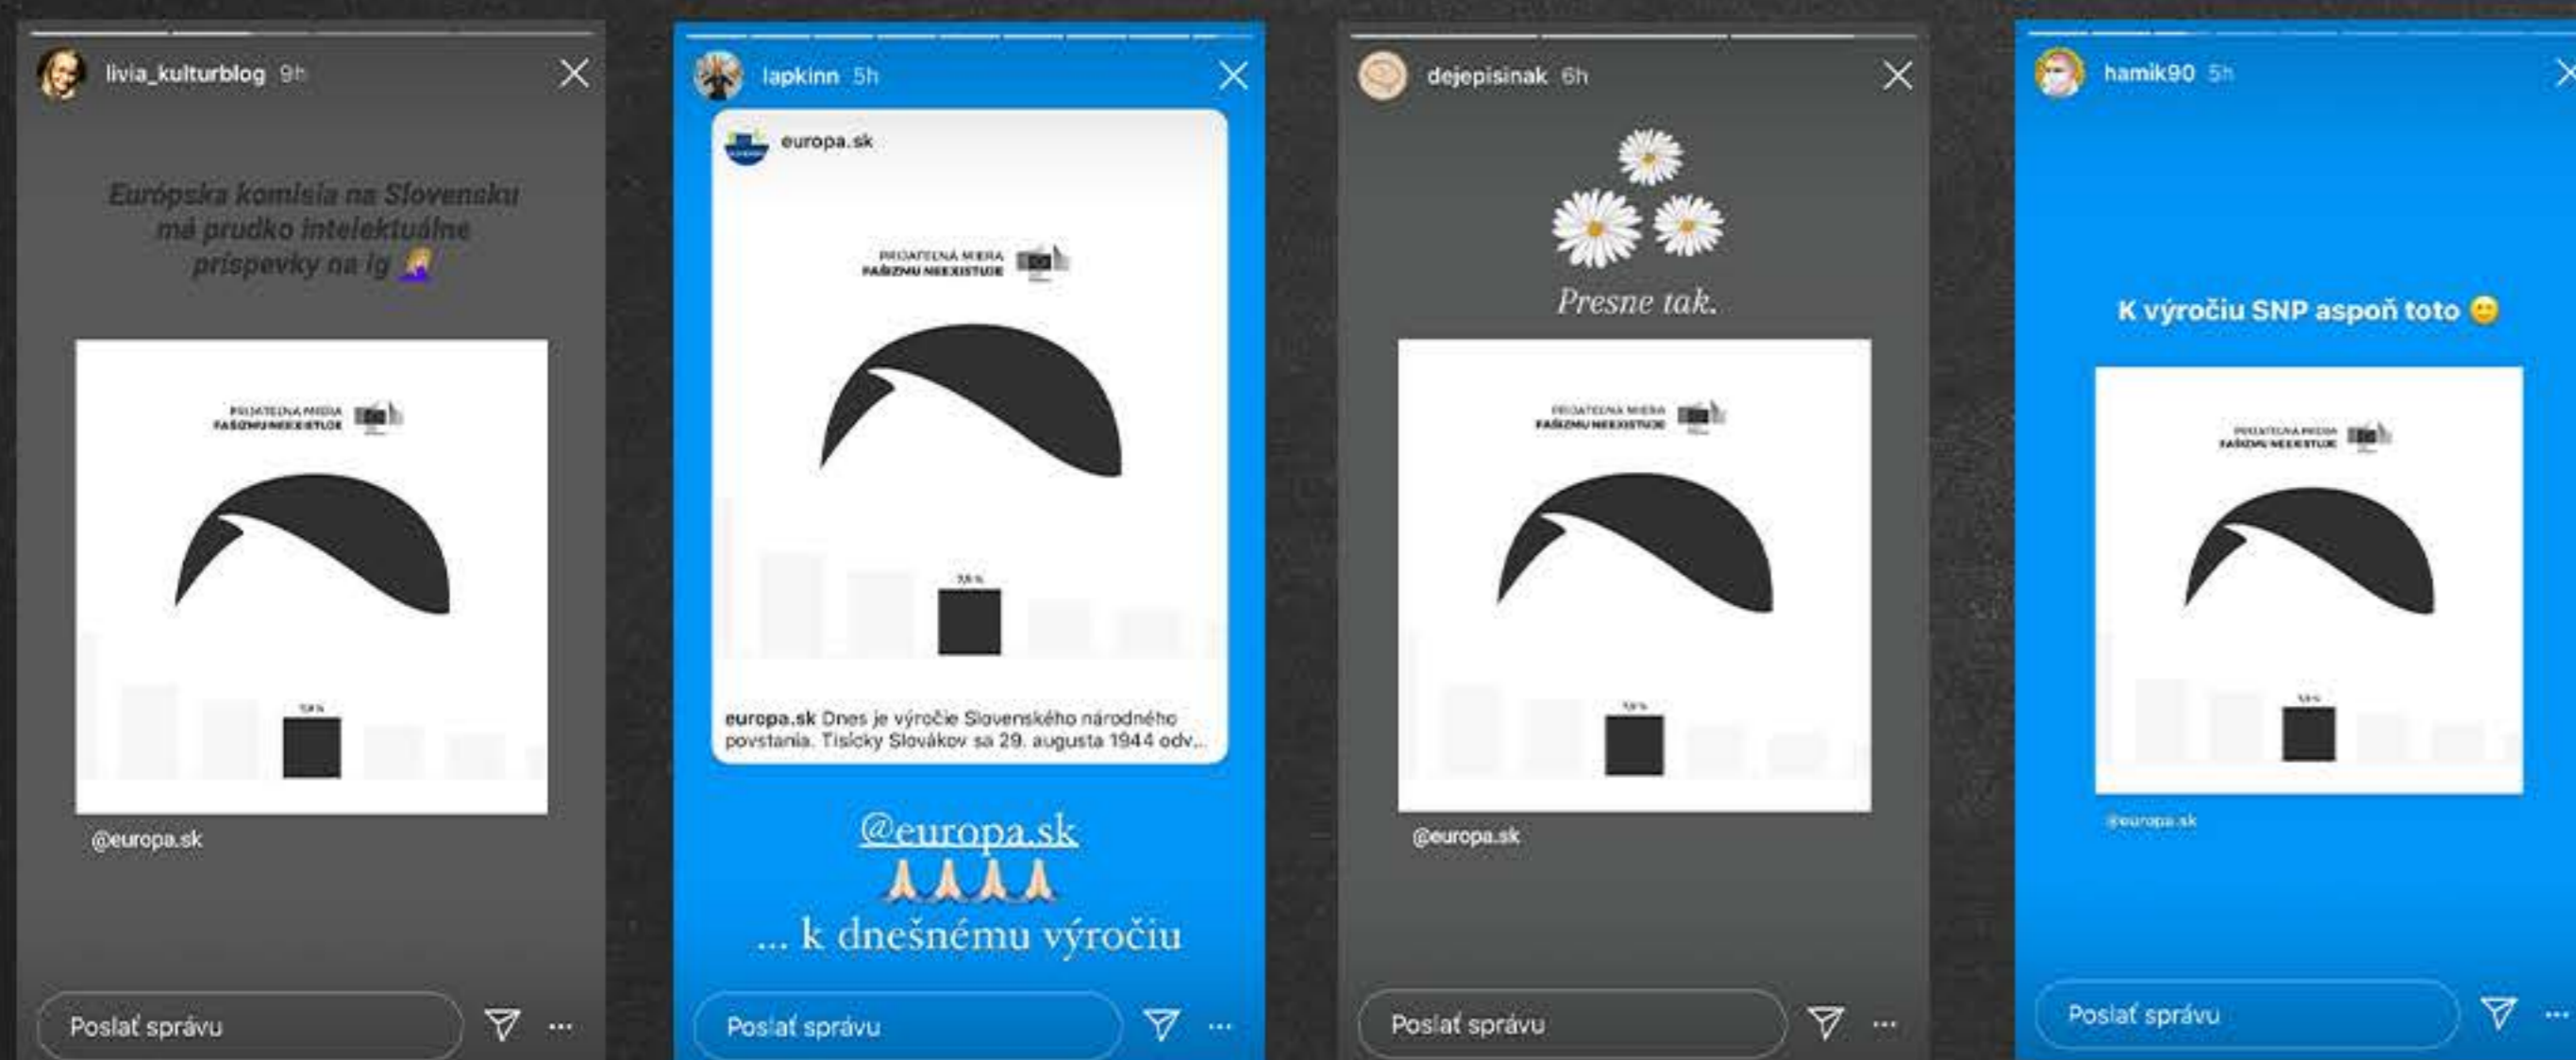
livia_kulturblog 9h

Európska komisia na Slovensku má prudko intelektuálne príspevky na ig 🤦‍♀️

PRIJATEĽNÁ MIERA FAŠIZMU NEEXISTUJE

7,9 %

@europa.sk

Poslať správu

lapkinn 5h

europa.sk

PRIJATEĽNÁ MIERA FAŠIZMU NEEXISTUJE

7,9 %

europa.sk Dnes je výročie Slovenského národného povstania. Tisícky Slovákov sa 29. augusta 1944 odv...

@europa.sk
🙏🙏🙏🙏
... k dnešnému výročiu

Poslať správu

dejepisinak 6h

Presne tak.

PRIJATEĽNÁ MIERA FAŠIZMU NEEXISTUJE

7,9 %

@europa.sk

Poslať správu

hamik90 5h

K výročiu SNP aspoň toto 🙂

PRIJATEĽNÁ MIERA FAŠIZMU NEEXISTUJE

7,9 %

@europa.sk

Poslať správu